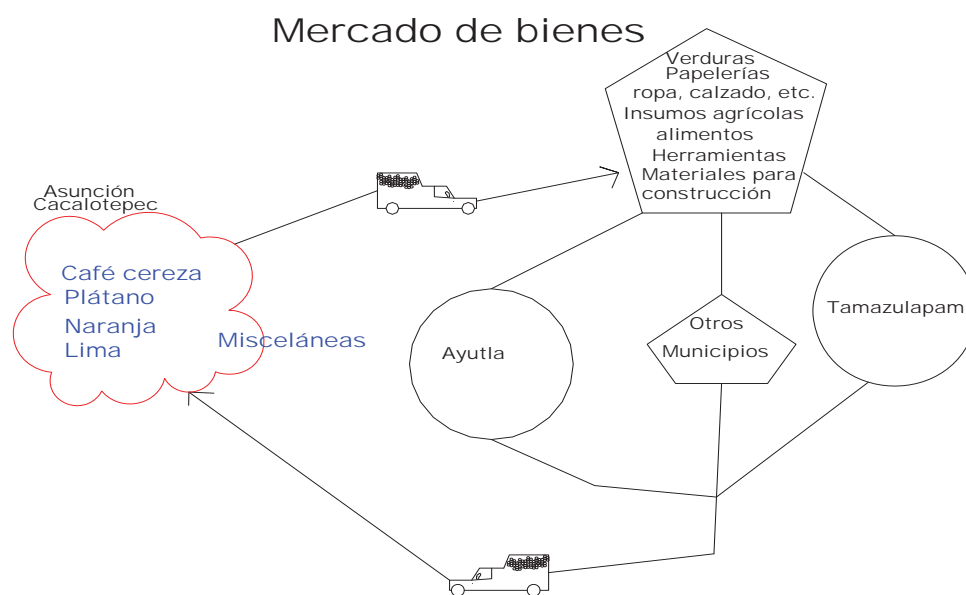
Mercado de bienes

Asunción Cacalotepec

Café cereza
Plátano
Naranja
Lima

Misceláneas

Verduras
Papelerías
ropa, calzado, etc.
Insumos agrícolas
alimentos
Herramientas
Materiales para construcción

Ayutla

Otros Municipios

Tamazulapam